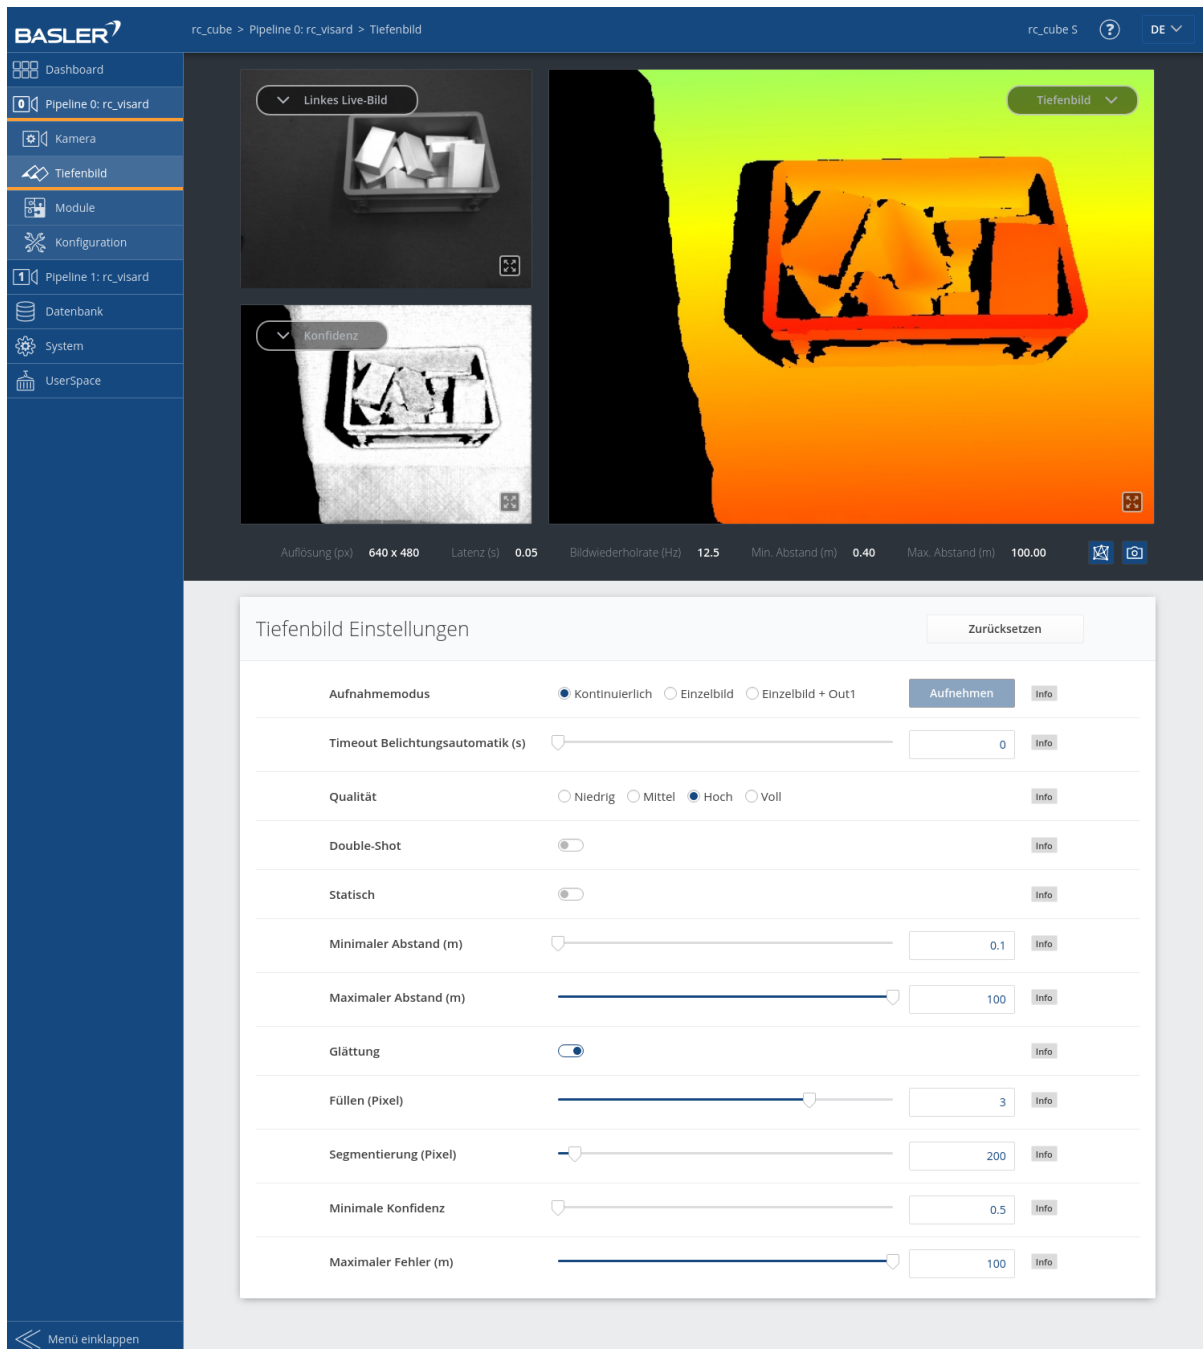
BASLER

rc_cube > Pipeline 0: rc_visard > Tiefenbild

rc_cube S ? DE

Dashboard
0 Pipeline 0: rc_visard
Kamera
Tiefenbild
Module
Konfiguration
1 Pipeline 1: rc_visard
Datenbank
System
UserSpace

Linkes Live-Bild

Tiefenbild

Konfidenz

Auflösung (px) 640 x 480 Latenz (s) 0.05 Bildwiederholrate (Hz) 12.5 Min. Abstand (m) 0.40 Max. Abstand (m) 100.00

Tiefenbild Einstellungen

Zurücksetzen

| | | | |
|---|---|---|---|
| Aufnahmemodus | Kontinuierlich Einzelbild Einzelbild + Out1 | Aufnehmen | Info |
| Timeout Belichtungsautomatik (s) | | 0 | Info |
| Qualität | Niedrig Mittel Hoch Voll | | Info |
| Double-Shot | | | Info |
| Statisch | | | Info |
| Minimaler Abstand (m) | | 0.1 | Info |
| Maximaler Abstand (m) | | 100 | Info |
| Glättung | | | Info |
| Füllen (Pixel) | | 3 | Info |
| Segmentierung (Pixel) | | 200 | Info |
| Minimale Konfidenz | | 0.5 | Info |
| Maximaler Fehler (m) | | 100 | Info |

Menü einklappen